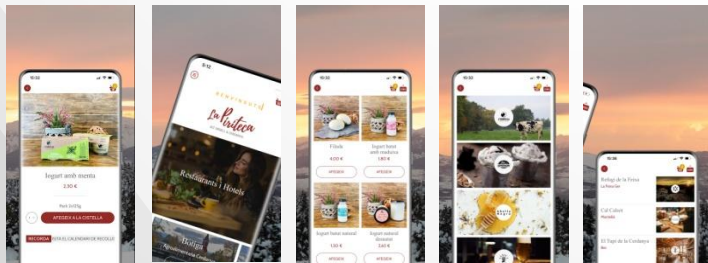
Iogurt amb menta

2,50 €

AFEGEIX A LA CISTELLA

RECORDA

LA Pinteca

Restaurants | Hotels

Botiga

Flàvia

4,00 €

AFEGEIX

Iogurt bencat amb maduixa

1,80 €

AFEGEIX

Iogurt bencat natural

1,60 €

AFEGEIX

Iogurt natural desnatat

3,60 €

AFEGEIX

Rellotge de la Pinteca

Cal Calaix

El Tupí de la Cerdanya